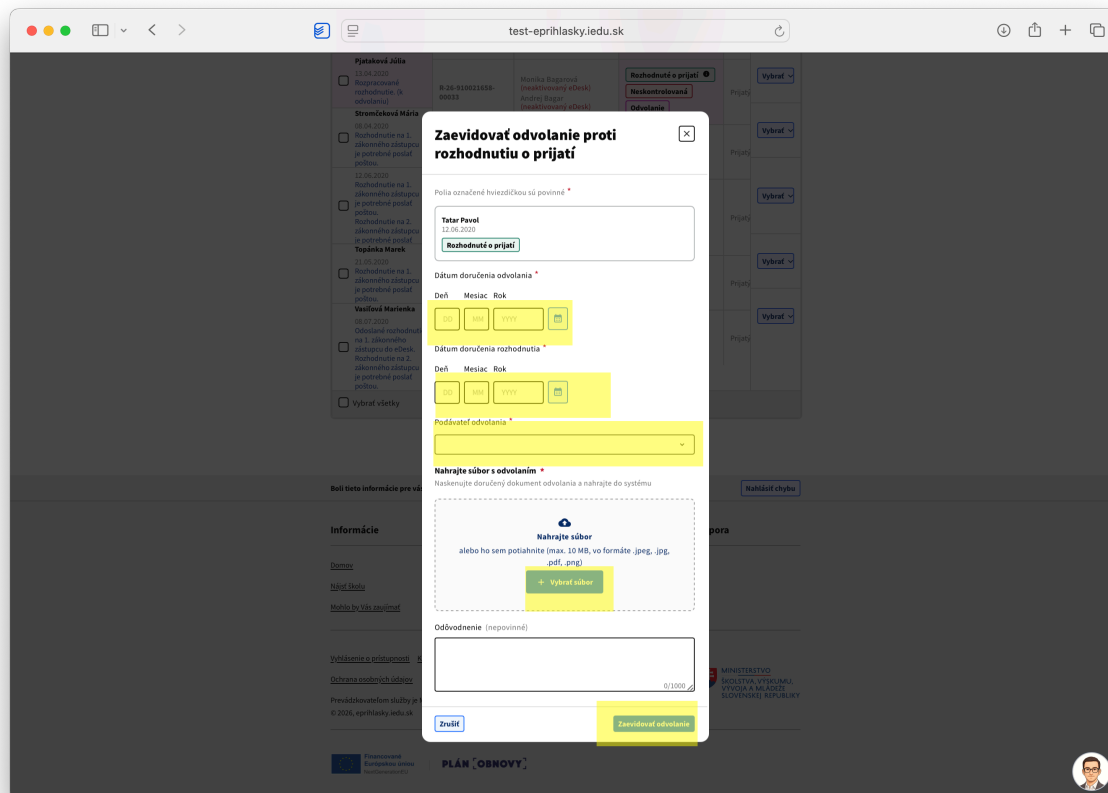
test-eprihlasky.iedu.sk

Pjataková Júlia
12.04.2020
Rozpracované rozhodnutie. (k odvolaniu)
R-26-910021658-00035
Monika Bagorová (neaktivovaný eDesk)
Andrej Bagar (neaktivovaný eDesk)
Rozhodnuté o prijatí
Neskontrolovaná
Odvolanie
Vybrať
Prijatý
Stromčeková Mária
08.04.2020
Rozhodnutie na 1. zákonného zástupcu je potrebné poslať poštou.
Vybrať
12.06.2020
Rozhodnutie na 1. zákonného zástupcu je potrebné poslať poštou.
Rozhodnutie na 2. zákonného zástupcu je potrebné poslať poštou.
Vybrať
Topánka Marek
21.02.2020
Rozhodnutie na 1. zákonného zástupcu je potrebné poslať poštou.
Vybrať
Vasiľová Marienka
08.07.2020
Odoslané rozhodnutie na 1. zákonného zástupcu do eDesk.
Rozhodnutie na 2. zákonného zástupcu je potrebné poslať poštou.
Vybrať
Vybrať všetky

Zaevidovať odvolanie proti rozhodnutiu o prijatí

Polia označené hviezdičkou sú povinné *

Tatar Pavol
12.06.2020
Rozhodnuté o prijatí

Dátum doručenia odvolania *
Deň Mesiac Rok
DD MM YYYY

Dátum doručenia rozhodnutia *
Deň Mesiac Rok
DD MM YYYY

Podávateľ odvolania *

Nahrajte súbor s odvolaním *
Naskenujte doručený dokument odvolania a nahrajte do systému

Nahrajte súbor
alebo ho sem potiahnite (max. 10 MB, vo formáte .jpeg, .jpg, .pdf, .png)
+ Vybrať súbor

Odôvodnenie (nepovinné)
0/1000

Zrušiť
Zaevidovať odvolanie

Boli tieto informácie pre vás
Nahlásiť chybu
Informácie
Domov
Nájsť školu
Mohlo by Vás zaujímať
Podpora
Vyhlásenie o prístupnosti
Ochrana osobných údajov
Prevádzkovateľom služby je
© 2026, eprihlasky.iedu.sk
MINISTERSTVO ŠKOLSTVA, VÝSKUMU, VÝVOJA A MLÁDEŽE SLOVENSKEJ REPUBLIKY
Financované Európskou úniou NextGenerationEU
PLÁN OBNOVY